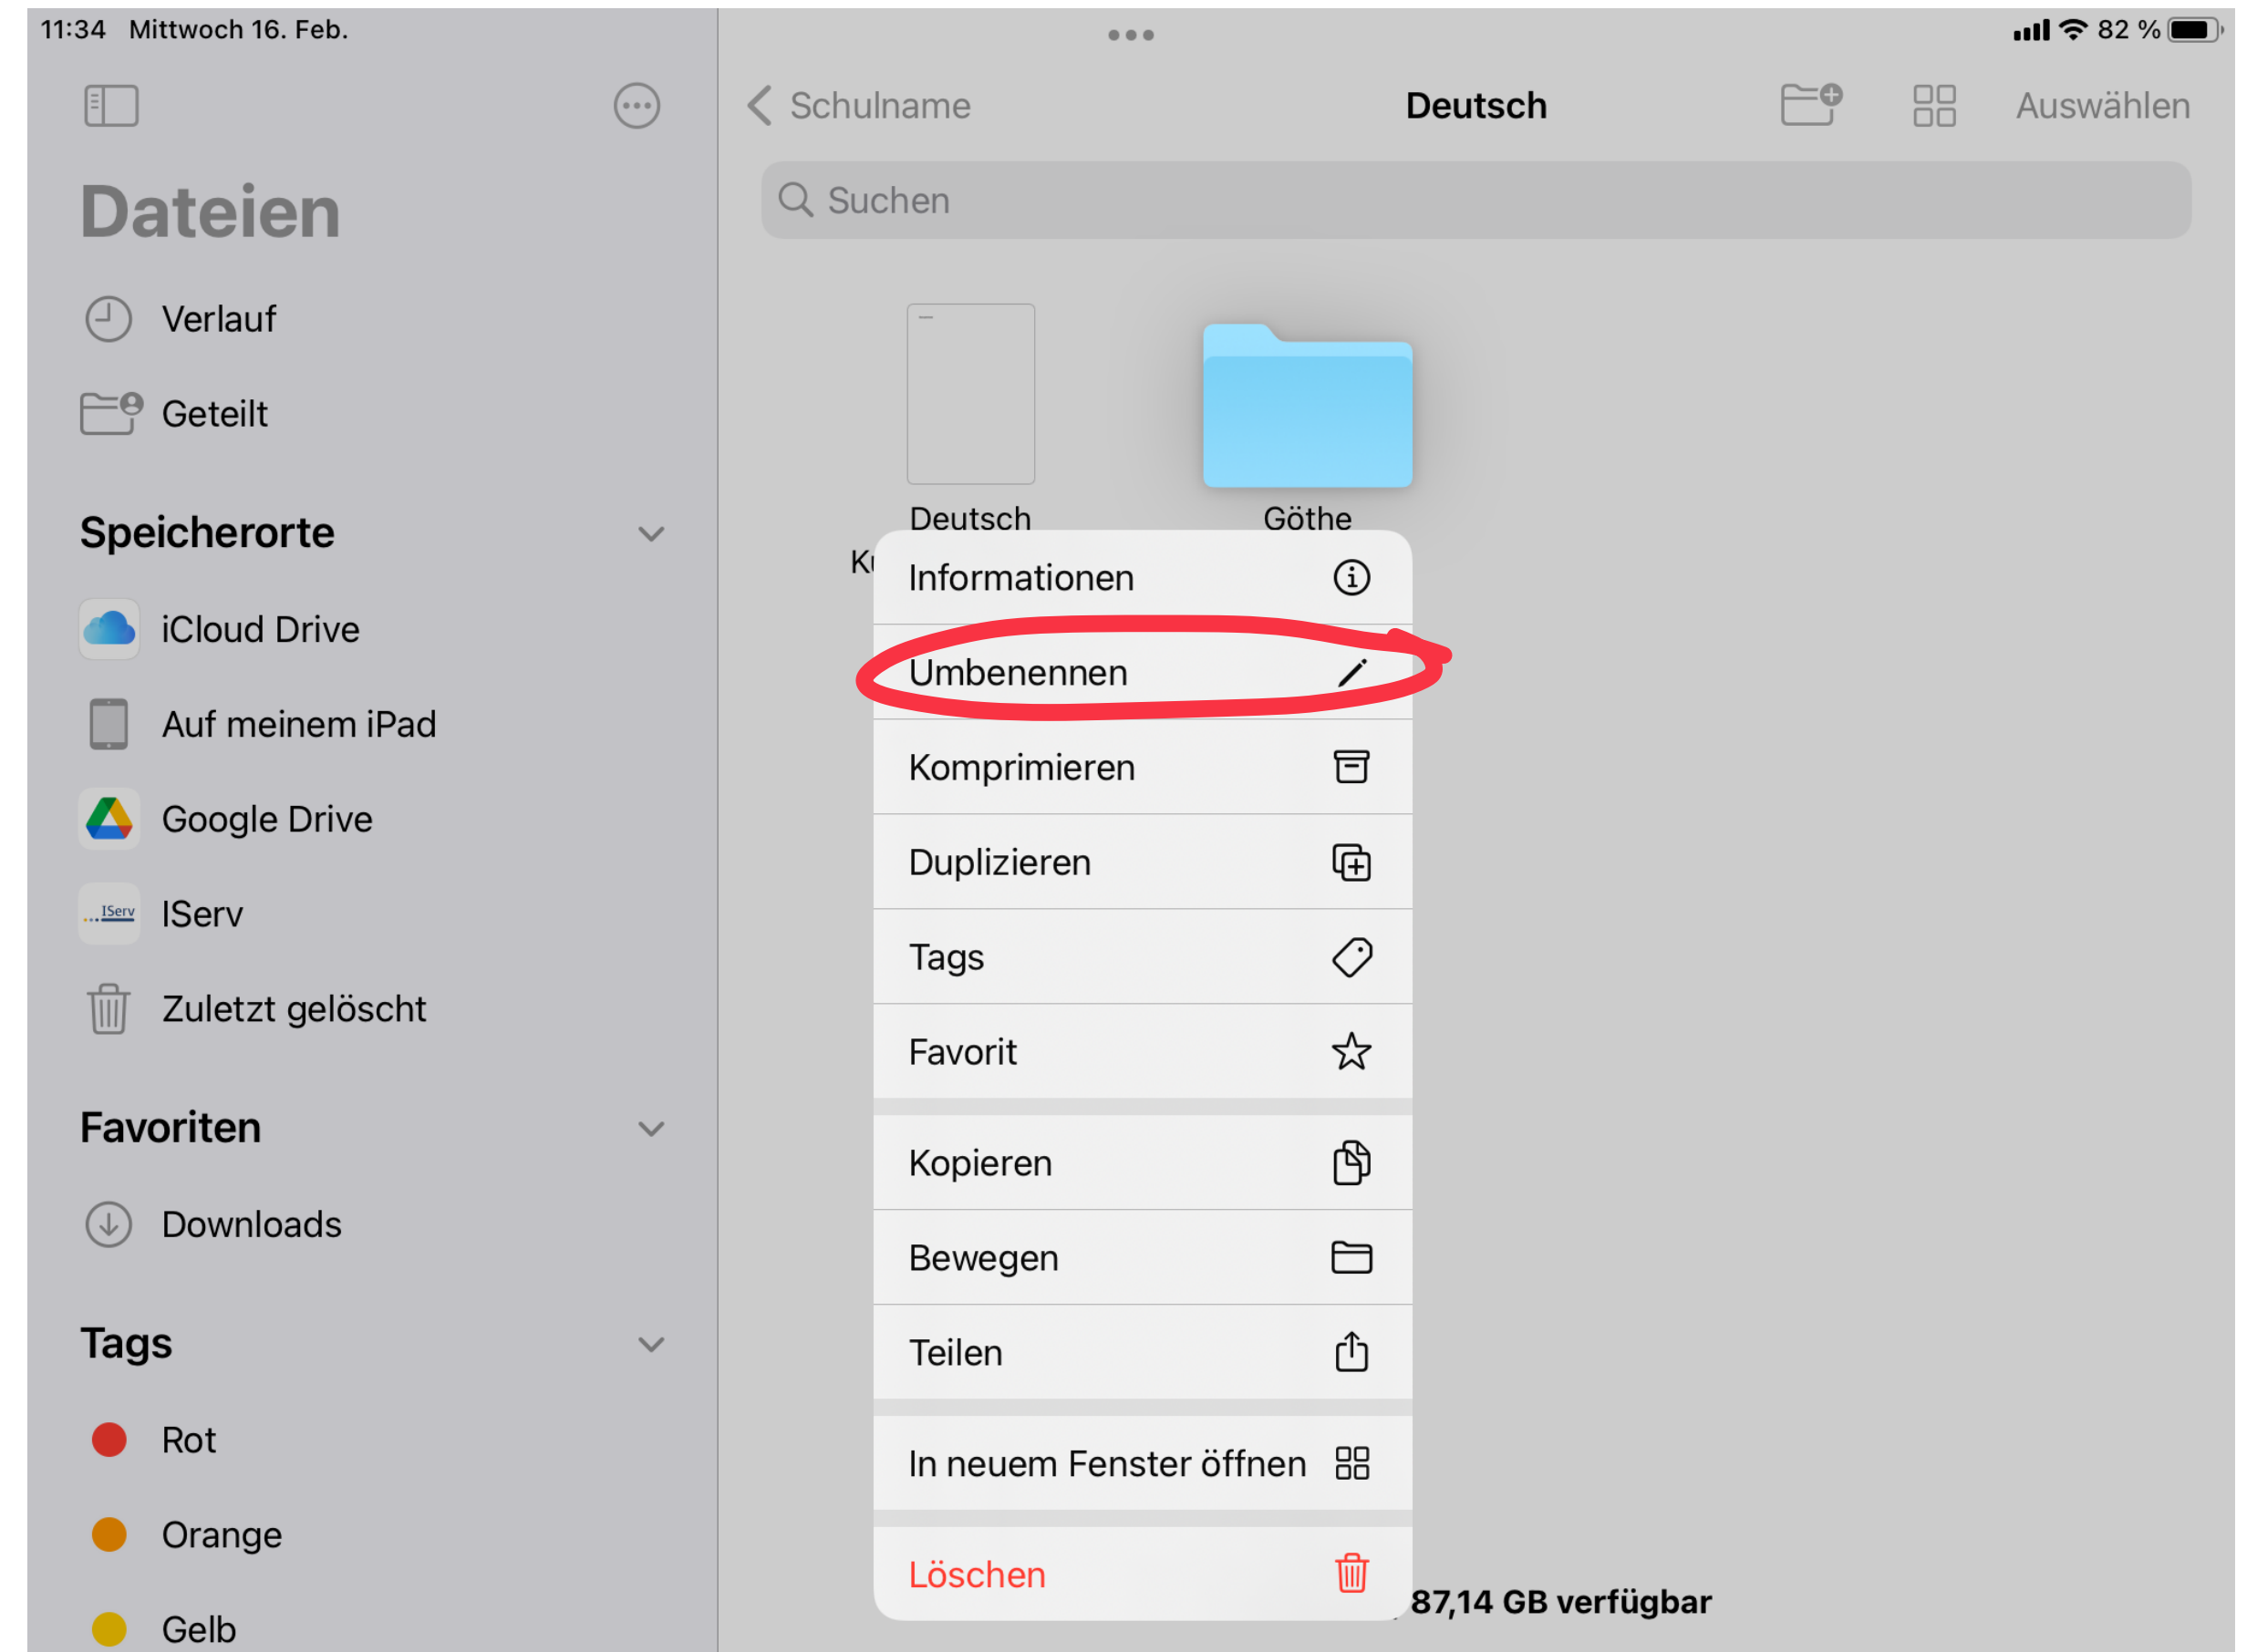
11:34 Mittwoch 16. Feb.

82 %

Dateien

Verlauf

Geteilt

Speicherorte

iCloud Drive

Auf meinem iPad

Google Drive

IServ

IServ

Zuletzt gelöscht

Favoriten

Downloads

Tags

Rot

Orange

Gelb

Schulname

Deutsch

Auswählen

Suchen

Deutsch

Göthe

K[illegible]

Informationen

Umbenennen

Komprimieren

Duplizieren

Tags

Favorit

Kopieren

Bewegen

Teilen

In neuem Fenster öffnen

Löschen

87,14 GB verfügbar